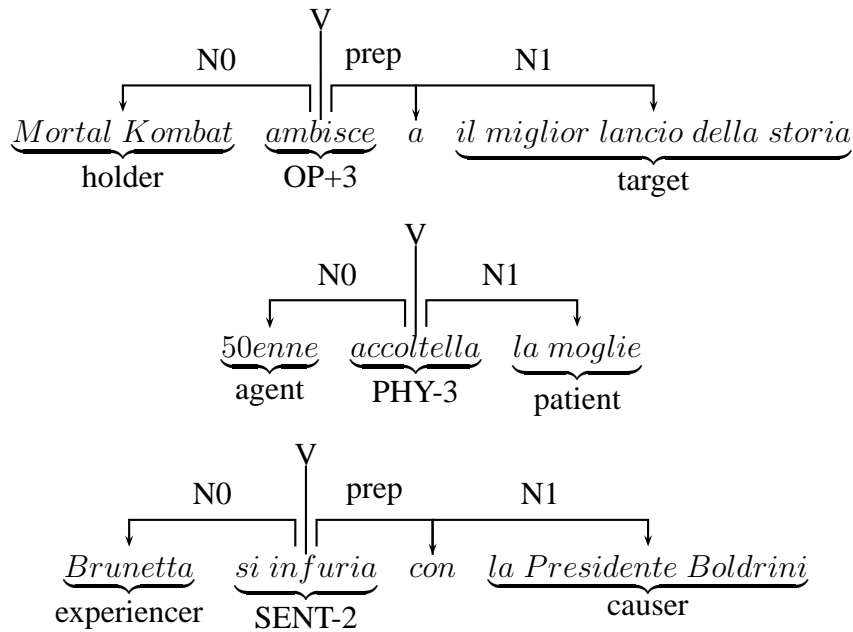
V

N0 prep N1

Mortal Kombat ambisce a il miglior lancio della storia

holder OP+3 target

V

N0 N1

50enne accoltella la moglie

agent PHY-3 patient

V

N0 prep N1

Brunetta si infuria con la Presidente Boldrini

experiencer SENT-2 causer